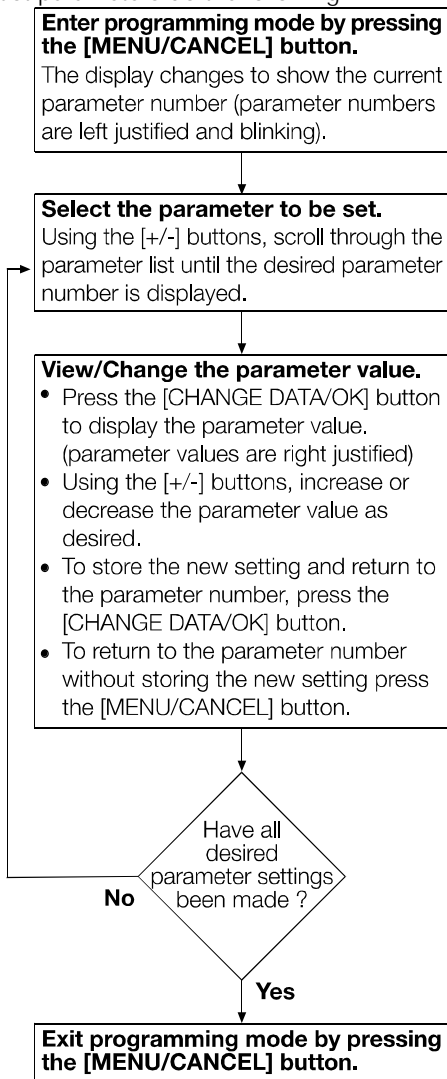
Enter programming mode by pressing the [MENU/CANCEL] button.
The display changes to show the current parameter number (parameter numbers are left justified and blinking).

Select the parameter to be set.
Using the [+/-] buttons, scroll through the parameter list until the desired parameter number is displayed.

View/Change the parameter value.
• Press the [CHANGE DATA/OK] button to display the parameter value. (parameter values are right justified)
• Using the [+/-] buttons, increase or decrease the parameter value as desired.
• To store the new setting and return to the parameter number, press the [CHANGE DATA/OK] button.
• To return to the parameter number without storing the new setting press the [MENU/CANCEL] button.

Have all desired parameter settings been made ?

No

Yes

Exit programming mode by pressing the [MENU/CANCEL] button.